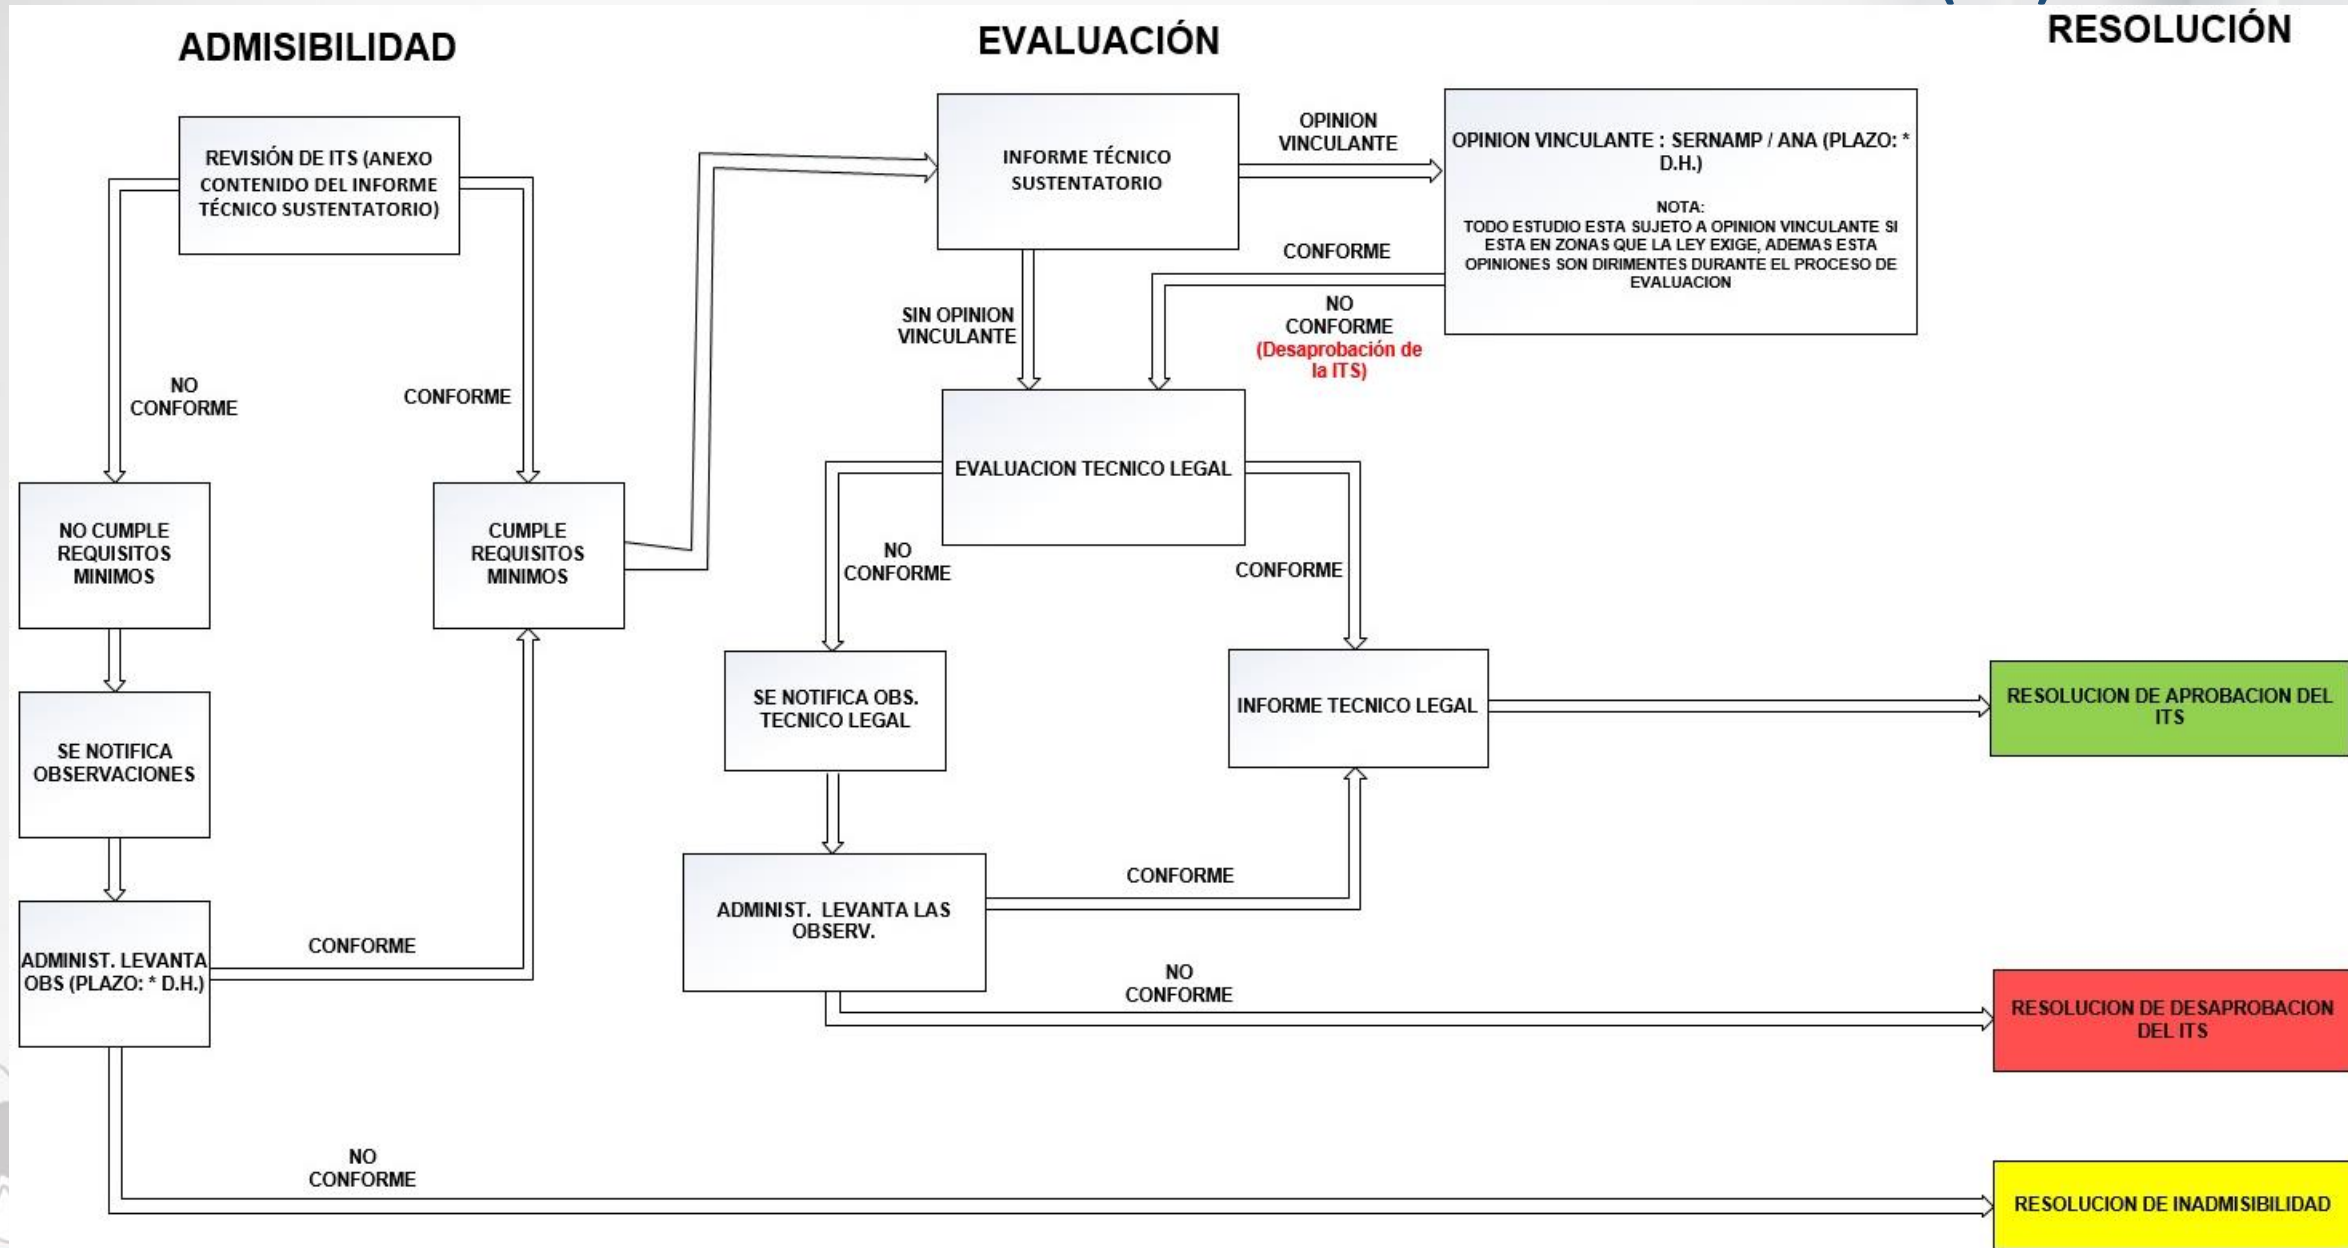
ADMISIBILIDAD

EVALUACIÓN

RESOLUCIÓN

REVISIÓN DE ITS (ANEXO CONTENIDO DEL INFORME TÉCNICO SUSTENTATORIO)

NO CONFORME

CONFORME

NO CUMPLE REQUISITOS MINIMOS

CUMPLE REQUISITOS MINIMOS

SE NOTIFICA OBSERVACIONES

ADMINIST. LEVANTA OBS (PLAZO: * D.H.)

CONFORME

NO CONFORME

INFORME TÉCNICO SUSTENTATORIO

OPINION VINCULANTE

OPINION VINCULANTE : SERNAMP / ANA (PLAZO: * D.H.)

NOTA:
TODO ESTUDIO ESTA SUJETO A OPINION VINCULANTE SI ESTA EN ZONAS QUE LA LEY EXIGE, ADEMAS ESTA OPINIONES SON DIRIMENTES DURANTE EL PROCESO DE EVALUACION

CONFORME

SIN OPINION VINCULANTE

NO CONFORME (Desaprobación de la ITS)

EVALUACION TECNICO LEGAL

NO CONFORME

CONFORME

SE NOTIFICA OBS. TECNICO LEGAL

INFORME TECNICO LEGAL

ADMINIST. LEVANTA LAS OBSERV.

CONFORME

NO CONFORME

RESOLUCION DE APROBACION DEL ITS

RESOLUCION DE DESAPROBACION DEL ITS

RESOLUCION DE INADMISIBILIDAD